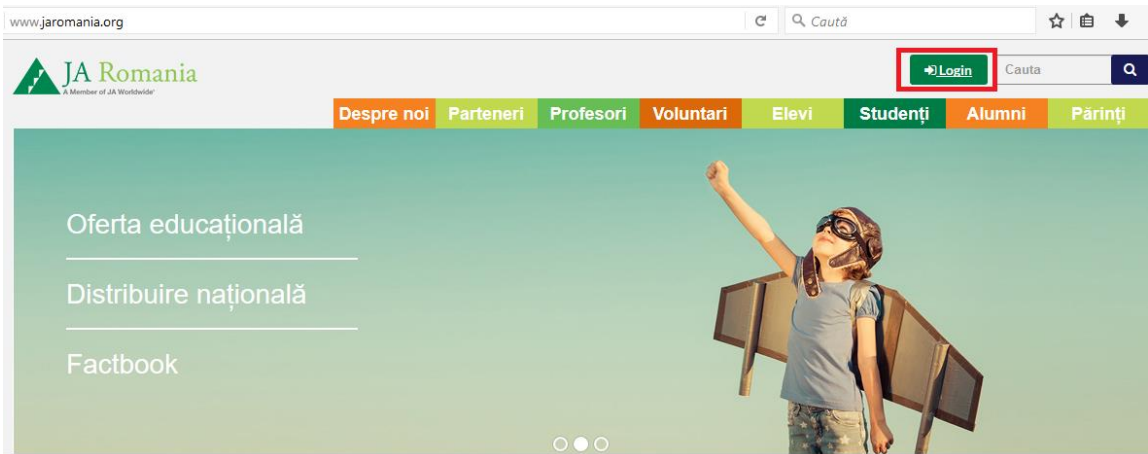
www.jaromania.org

Caută

JA Romania
A Member of JA Worldwide

Login

Cauta

Despre noi Parteneri Profesori Voluntari Elevi Studenți Alumni Părinți

Oferta educațională

Distribuire națională

Factbook